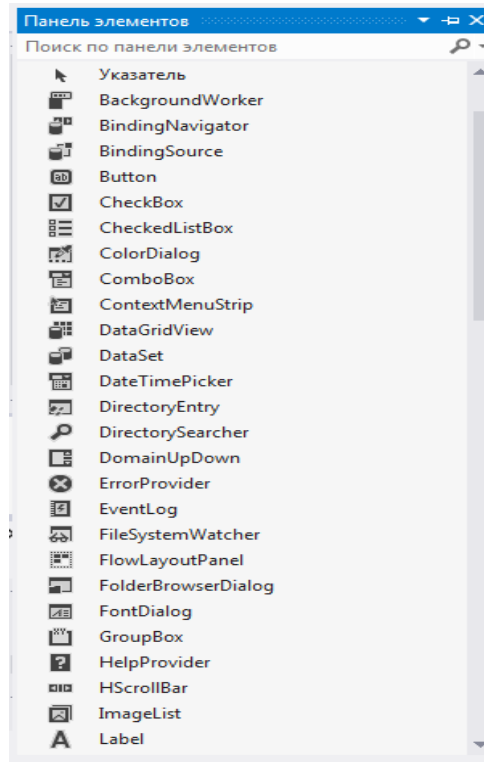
Панель элементов

Поиск по панели элементов

Указатель
BackgroundWorker
BindingNavigator
BindingSource
Button
CheckBox
CheckedListBox
ColorDialog
ComboBox
ContextMenuStrip
DataGridView
DataSet
DateTimePicker
DirectoryEntry
DirectorySearcher
DomainUpDown
ErrorProvider
EventLog
FileSystemWatcher
FlowLayoutPanel
FolderBrowserDialog
FontDialog
GroupBox
HelpProvider
HScrollBar
ImageList
Label